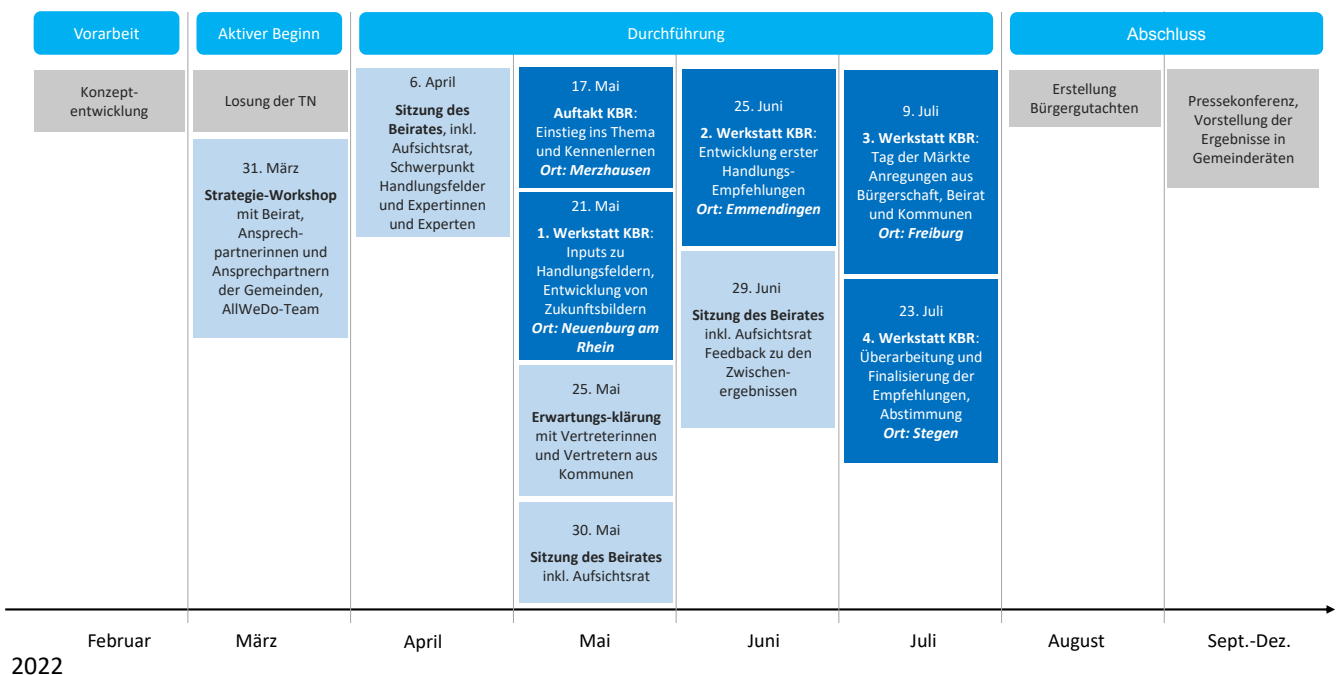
Vorarbeit

Aktiver Beginn

Durchführung

Abschluss

Konzeptentwicklung

Losung der TN

31. März
**Strategie-Workshop** mit Beirat, Ansprechpartnerinnen und Ansprechpartnern der Gemeinden, AllWeDo-Team

6. April
**Sitzung des Beirates**, inkl. Aufsichtsrat, Schwerpunkt Handlungsfelder und Expertinnen und Experten

17. Mai
**Auftakt KBR**: Einstieg ins Thema und Kennenlernen
*Ort: Merzhausen*

21. Mai
**1. Werkstatt KBR**: Inputs zu Handlungsfeldern, Entwicklung von Zukunftsbildern
*Ort: Neuenburg am Rhein*

25. Mai
**Erwartungs-klärung** mit Vertreterinnen und Vertretern aus Kommunen

30. Mai
**Sitzung des Beirates** inkl. Aufsichtsrat

25. Juni
**2. Werkstatt KBR**: Entwicklung erster Handlungs-Empfehlungen
*Ort: Emmendingen*

29. Juni
**Sitzung des Beirates** inkl. Aufsichtsrat Feedback zu den Zwischenergebnissen

9. Juli
**3. Werkstatt KBR**: Tag der Märkte Anregungen aus Bürgerschaft, Beirat und Kommunen
*Ort: Freiburg*

23. Juli
**4. Werkstatt KBR**: Überarbeitung und Finalisierung der Empfehlungen, Abstimmung
*Ort: Stegen*

Erstellung Bürgergutachten

Pressekonferenz, Vorstellung der Ergebnisse in Gemeinderäten

Februar | März | April | Mai | Juni | Juli | August | Sept.-Dez.

2022